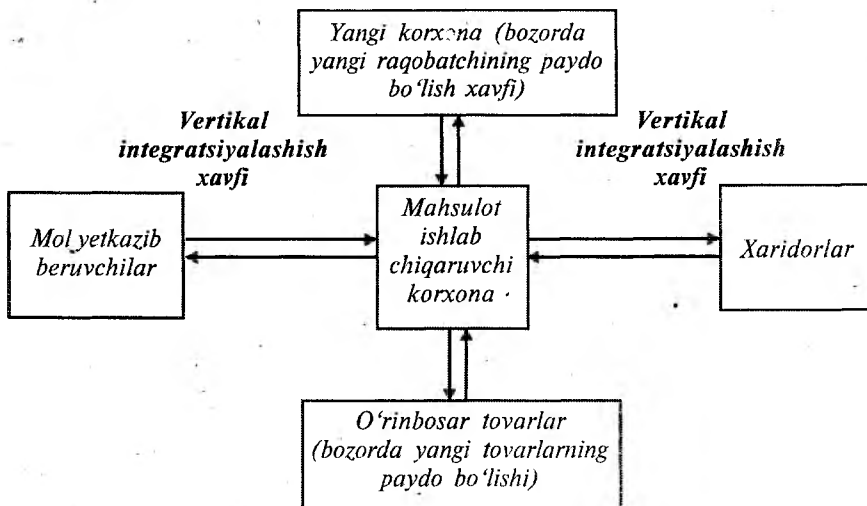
Yangi korxona (bozorda yangi raqobatchining paydo bo'lish xavfi)

Vertikal integratsiyalashish xavfi

Vertikal integratsiyalashish xavfi

Mol yetkazib beruvchilar

Mahsulot ishlab chiqaruvchi korxona

Xaridorlar

O'rinbosar tovarlar (bozorda yangi tovarlarning paydo bo'lishi)